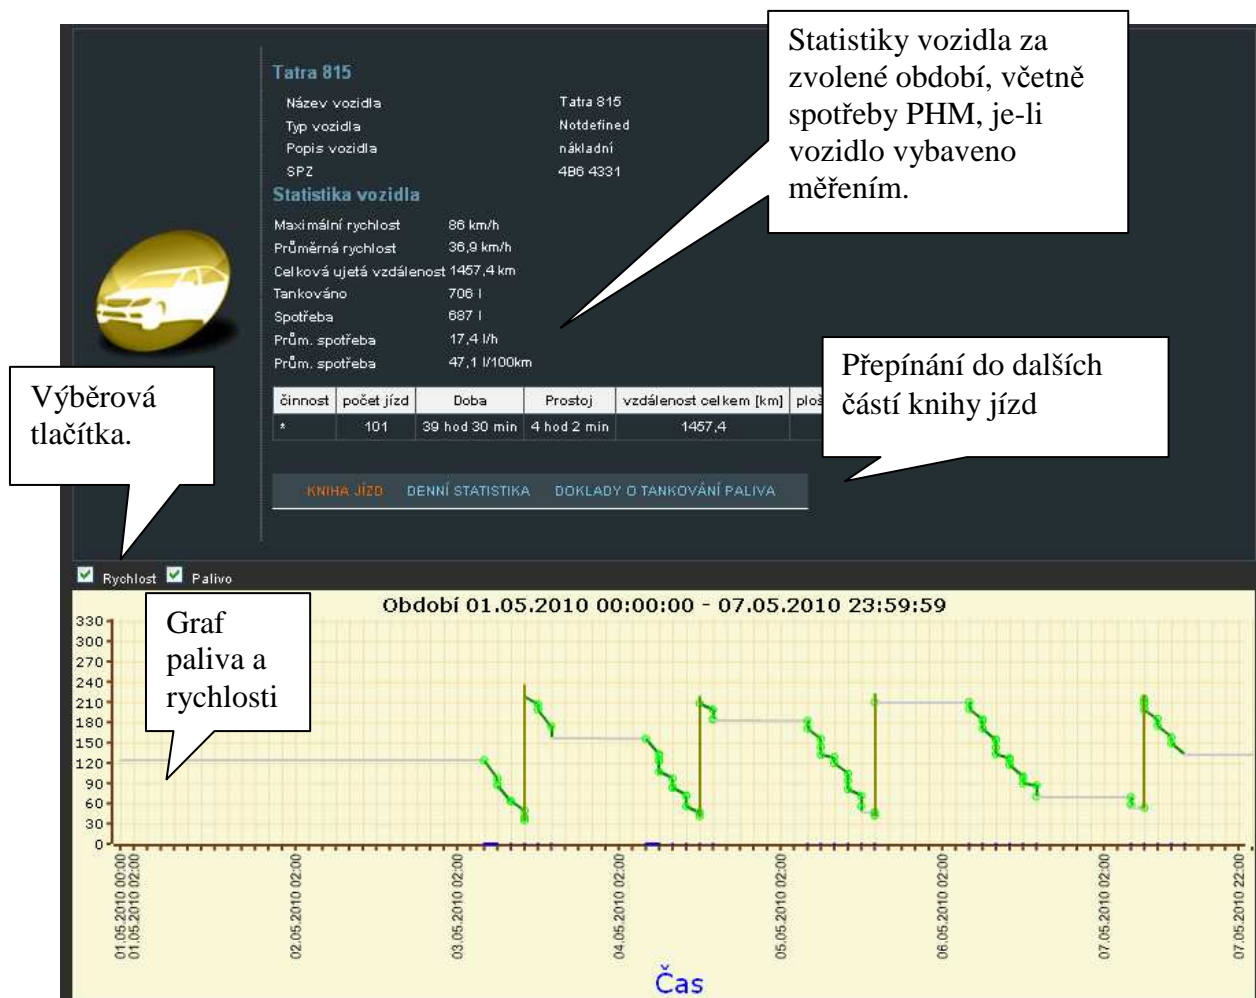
Tatra 815

| | |
|---|---|
| Název vozidla | Tatra 815 |
| Typ vozidla | Notdefined |
| Popis vozidla | nákladní |
| SPZ | 4B6 4331 |

Statistika vozidla

| | |
|---|---|
| Maximální rychlost | 86 km/h |
| Průměrná rychlost | 36,9 km/h |
| Celková ujetá vzdálenost | 1457,4 km |
| Tankováno | 706 l |
| Spotřeba | 687 l |
| Prům. spotřeba | 17,4 l/h |
| Prům. spotřeba | 47,1 l/100km |

| činnost | počet jízd | Doba | Prostoj | vzdálenost celkem [km] | ploš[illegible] |
|---|---|---|---|---|---|
| * | 101 | 39 hod 30 min | 4 hod 2 min | 1457,4 | |

KNIHA JÍZD DENNÍ STATISTIKA DOKLADY O TANKOVÁNÍ PALIVA

Statistiky vozidla za zvolené období, včetně spotřeby PHM, je-li vozidlo vybaveno měřením.

Přepínání do dalších částí knihy jízd

Výběrová tlačítka.

Rychlost Palivo

Graf paliva a rychlosti

Období 01.05.2010 00:00:00 - 07.05.2010 23:59:59

330 300 270 240 210 180 150 120 90 60 30 0

01.05.2010 00:00 01.05.2010 02:00 02.05.2010 02:00 03.05.2010 02:00 04.05.2010 02:00 05.05.2010 02:00 06.05.2010 02:00 07.05.2010 02:00 07.05.2010 22:00

Čas